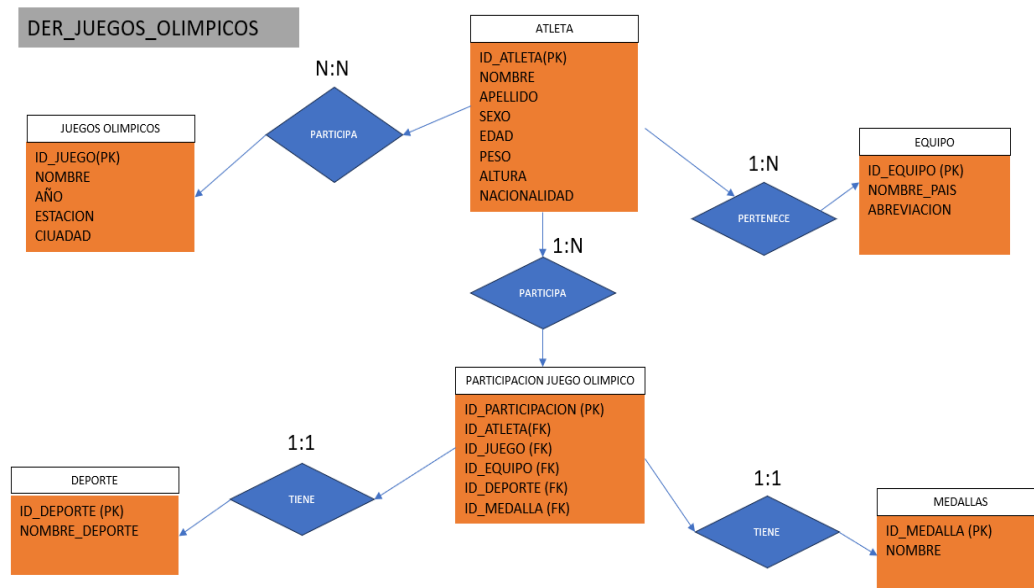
DER_JUEGOS_OLIMPICOS

ATLETA
ID_ATLETA(PK)
NOMBRE
APELLIDO
SEXO
EDAD
PESO
ALTURA
NACIONALIDAD

N:N

PARTICIPA

JUEGOS OLIMPICOS
ID_JUEGO(PK)
NOMBRE
AÑO
ESTACION
CIUADAD

1:N

PERTENECE

EQUIPO
ID_EQUIPO (PK)
NOMBRE_PAIS
ABREVIACION

1:N

PARTICIPA

PARTICIPACION JUEGO OLIMPICO
ID_PARTICIPACION (PK)
ID_ATLETA(FK)
ID_JUEGO (FK)
ID_EQUIPO (FK)
ID_DEPORTE (FK)
ID_MEDALLA (FK)

1:1

TIENE

DEPORTE
ID_DEPORTE (PK)
NOMBRE_DEPORTE

1:1

TIENE

MEDALLAS
ID_MEDALLA (PK)
NOMBRE